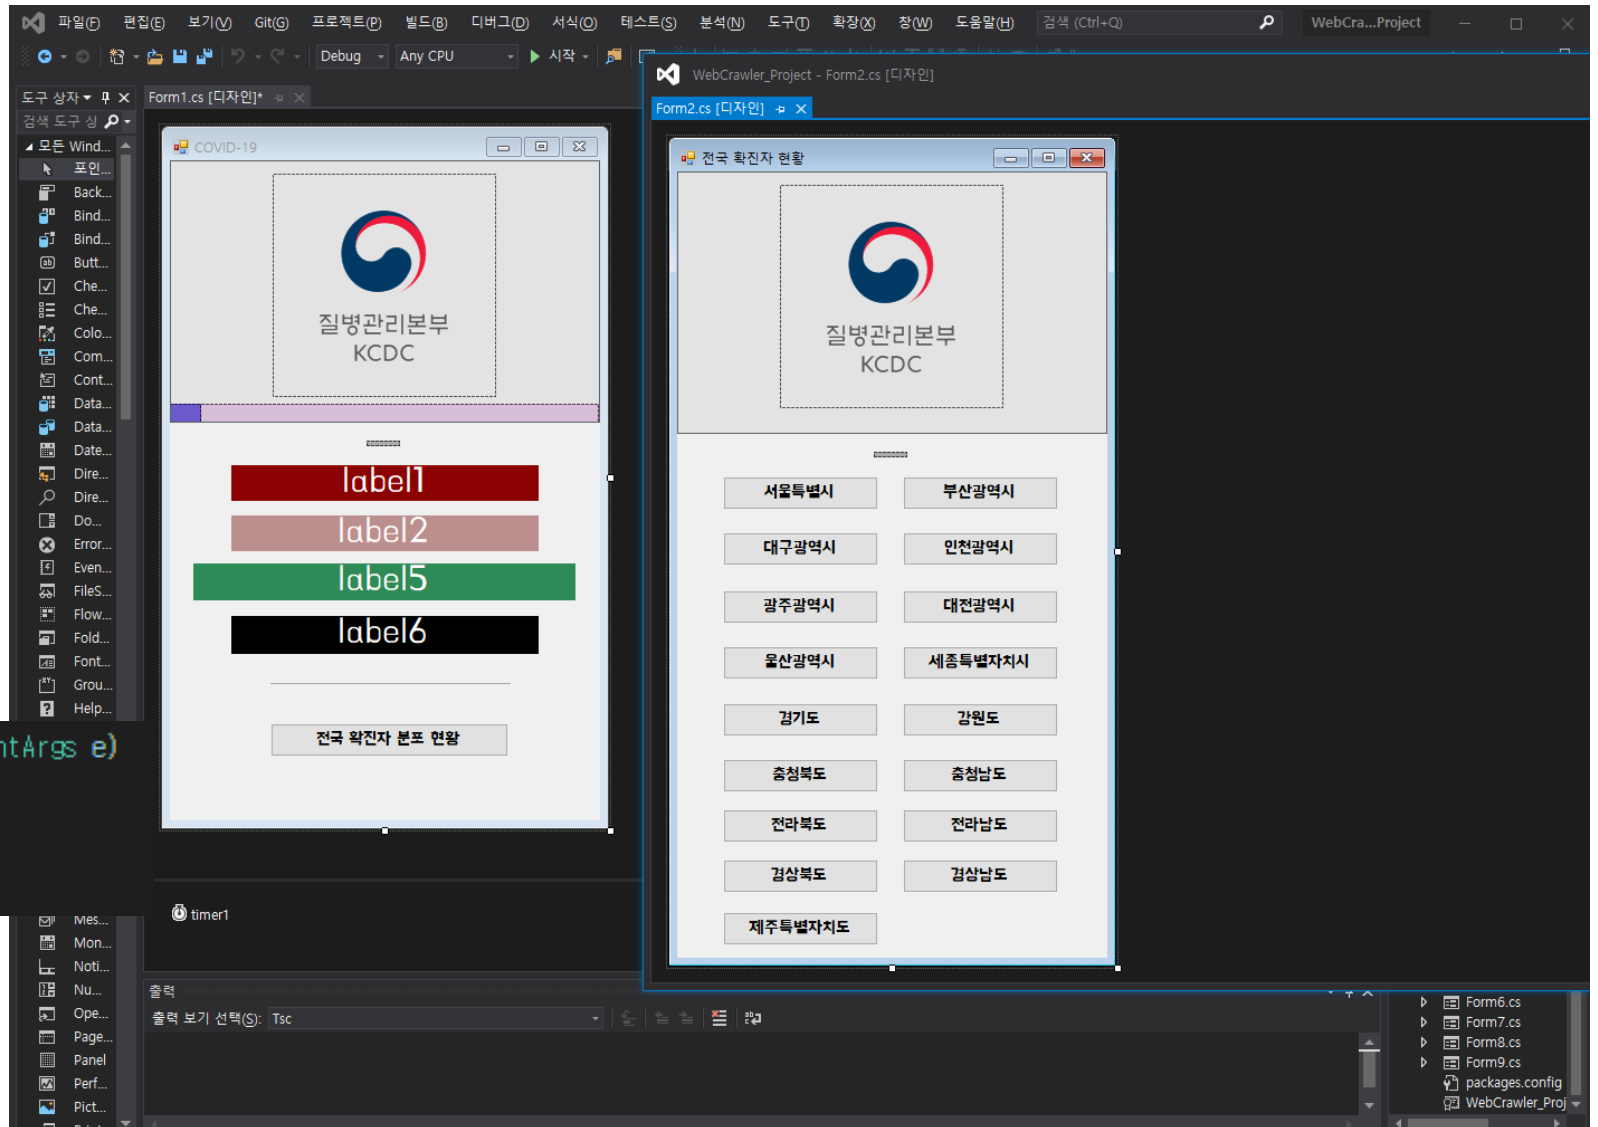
파일(F) 편집(E) 보기(V) Git(G) 프로젝트(P) 빌드(B) 디버그(D) 서식(O) 테스트(S) 분석(N) 도구(T) 확장(X) 창(W) 도움말(H) 검색 (Ctrl+Q) WebCra...Project

Debug Any CPU 시작

도구 상자 검색 도구 상

Form1.cs [디자인]*

모든 Wind...
포인...
Back...
Bind...
Bind...
Butt...
Che...
Che...
Colo...
Com...
Cont...
Data...
Data...
Date...
Dire...
Dire...
Do...
Error...
Even...
FileS...
Flow...
Fold...
Font...
Grou...
Help...
Mes...
Mon...
Noti...
Nu...
Ope...
Page...
Panel
Perf...
Pict...

ntArgs e)

COVID-19

질병관리본부
KCDC

label1
label2
label5
label6

전국 확진자 분포 현황

timer1

WebCrawler_Project - Form2.cs [디자인]

Form2.cs [디자인]

전국 확진자 현황

질병관리본부
KCDC

| 서울특별시 | 부산광역시 |
|---|---|
| 대구광역시 | 인천광역시 |
| 광주광역시 | 대전광역시 |
| 울산광역시 | 세종특별자치시 |
| 경기도 | 강원도 |
| 충청북도 | 충청남도 |
| 전라북도 | 전라남도 |
| 경상북도 | 경상남도 |
| 제주특별자치도 | |

출력
출력 보기 선택(S): Tsc

Form6.cs
Form7.cs
Form8.cs
Form9.cs
packages.config
WebCrawler_Proj